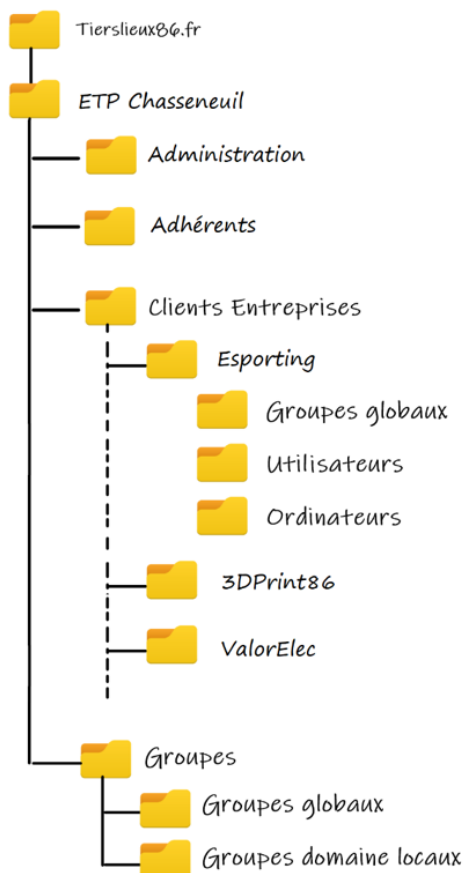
Tierslieux86.fr

ETP Chasseneuil

Administration

Adhérents

Clients Entreprises

Esporting

Groupes globaux

Utilisateurs

Ordinateurs

3DPrint86

ValorElec

Groupes

Groupes globaux

Groupes domaine locaux